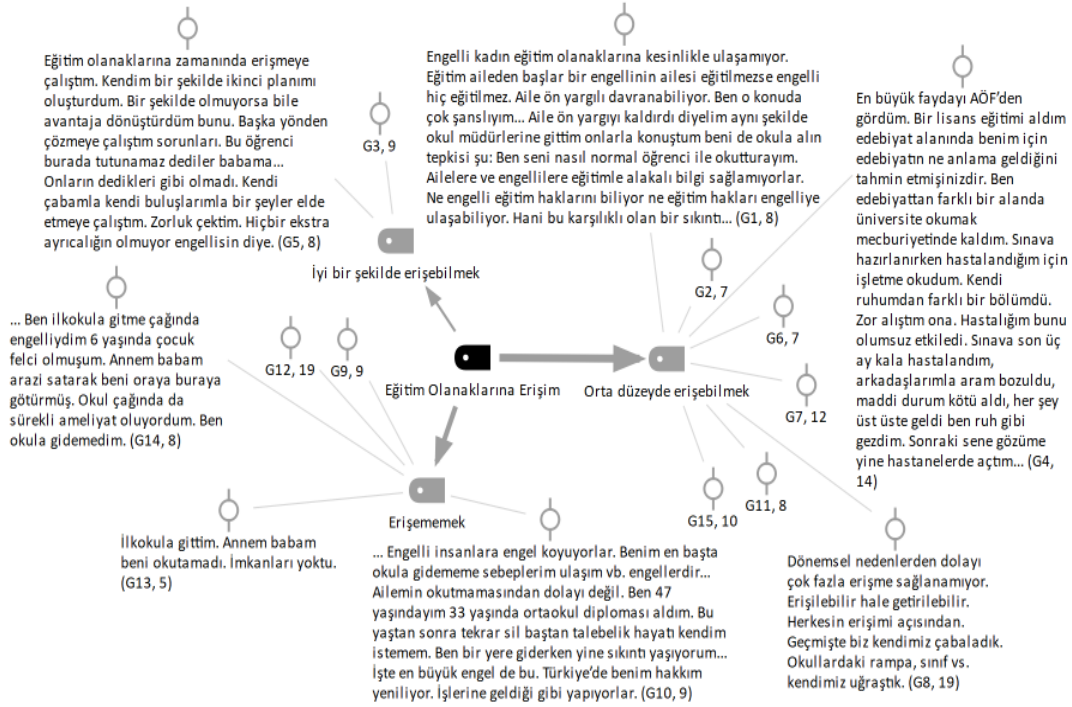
Eğitim olanaklarına zamanında erişmeye çalıştım. Kendim bir şekilde ikinci planımı oluşturdum. Bir şekilde olmuyorsa bile avantaja dönüştürdüm bunu. Başka yönden çözmeye çalıştım sorunları. Bu öğrenci burada tutunamaz dediler babama... Onların dedikleri gibi olmadı. Kendi çabamla kendi buluşlarımla bir şeyler elde etmeye çalıştım. Zorluk çektim. Hiçbir ekstra ayrıcalığın olmuyor engellisin diye. (G5, 8)

G3, 9

Engelli kadın eğitim olanaklarına kesinlikle ulaşamıyor. Eğitim aileden başlar bir engellinin ailesi eğitilmezse engelli hiç eğitilmez. Aile ön yargılı davranabiliyor. Ben o konuda çok şanslıyım... Aile ön yargıyı kaldırdı diyelim aynı şekilde okul müdürlerine gittim onlarla konuştum beni de okula alın tepkisi şu: Ben seni nasıl normal öğrenci ile okutturayım. Ailelere ve engellilere eğitimle alakalı bilgi sağlamıyorlar. Ne engelli eğitim haklarını biliyor ne eğitim hakları engelliye ulaşabiliyor. Hani bu karşılıklı olan bir sıkıntı... (G1, 8)

En büyük faydayı AÖF'den gördüm. Bir lisans eğitimi aldım edebiyat alanında benim için edebiyatın ne anlama geldiğini tahmin etmişinizdir. Ben edebiyattan farklı bir alanda üniversite okumak mecburiyetinde kaldım. Sınava hazırlanırken hastalandığım için işletme okudum. Kendi ruhumdan farklı bir bölümdü. Zor alıştım ona. Hastalığım bunu olumsuz etkiledi. Sınava son üç ay kala hastalandım, arkadaşlarımla aram bozuldu, maddi durum kötü aldı, her şey üst üste geldi ben ruh gibi gezdim. Sonraki sene gözüme yine hastanelerde açtım... (G4, 14)

İyi bir şekilde erişebilmek

G2, 7

G6, 7

... Ben ilkokula gitme çağında engelliydim 6 yaşında çocuk felci olmuşum. Annem babam arazi satarak beni oraya buraya götürmüş. Okul çağında da sürekli ameliyat oluyordum. Ben okula gidemedim. (G14, 8)

G12, 19

G9, 9

Eğitim Olanaklarına Erişim

Orta düzeyde erişebilmek

G7, 12

Erişememek

G15, 10

G11, 8

İlkokula gittim. Annem babam beni okutamadı. İmkanları yoktu. (G13, 5)

... Engelli insanlara engel koyuyorlar. Benim en başta okula gidememe sebeplerim ulaşım vb. engellerdir... Ailemin okutmamasından dolayı değil. Ben 47 yaşındayım 33 yaşında ortaokul diploması aldım. Bu yaştan sonra tekrar sil baştan talebelik hayatı kendim istemem. Ben bir yere giderken yine sıkıntı yaşıyorum... İşte en büyük engel de bu. Türkiye'de benim hakkım yeniliyor. İşlerine geldiği gibi yapıyorlar. (G10, 9)

Dönemsel nedenlerden dolayı çok fazla erişme sağlanamıyor. Erişilebilir hale getirilebilir. Herkesin erişimi açısından. Geçmişte biz kendimiz çabaladık. Okullardaki rampa, sınıf vs. kendimiz uğraştık. (G8, 19)